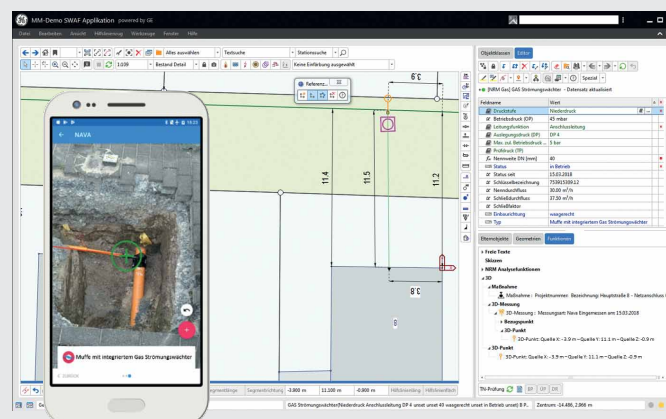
MM-Demo SWAF Applikation powered by GE

Datei Bearbeiten Ansicht Hilfsfunktionen Werkzeuge Fenster Hilfe

Alles auswählen
Textsuche
Stationssuche
1:339
Bestand Detail
Keine Einfärbung ausgewählt

Referenz...

6'3

11.4

11.5

11.2

8'3

NAVA

Muffe mit integriertem Gas Strömungswächter

Objektklassen Editor

Spezial

[NRM (Gas)] GAS Strömungswächter - Datensatz aktualisiert

| Feldname | Wert |
|---|---|
| Druckstufe | Niederdruck |
| Betriebsdruck (OP) | 45 mbar |
| Leitungsfunktion | Anschlussleitung |
| Auslegungsdruck (DP) | DP 4 |
| Max. zul. Betriebsdruck ... | 5 bar |
| Prüfdruck (TP) | |
| Nennweite DN [mm] | 40 |
| Status | in Betrieb |
| Status seit | 15.03.2018 |
| Schlüsselbezeichnung | 75365159912 |
| Nenndurchfluss | 30.00 m³/h |
| Schließdurchfluss | 37.50 m³/h |
| Schließfaktor | |
| Einbaurichtung | waagerecht |
| Typ | Muffe mit integriertem Gas Strömungswächter |

Elterobjekte Geometrien Funktionen

Freie Texte
Skizzen
NRM Analysefunktionen
3D
Maßnahme
Maßnahme : Projektnummer: Bezeichnung: Hauptstraße 8 - Netzanschluss
3D-Messung
3D-Messung : Messungsart: Nava Eingemessen am 15.03.2018
Bezugspunkt
3D-Punkt
3D-Punkt: Quelle X: -3.9 m - Quelle Y: 11.1 m - Quelle Z: -0.9 m
3D-Punkt
3D-Punkt: Quelle X: -3.9 m - Quelle Y: 11.1 m - Quelle Z: -0.9 m

TN-Prüfung UP DS

Segmentlänge Segmentrichtung -3.000 m 11.100 m -0.900 m Hilfsänderung Hilfsbearbeitung

GAS Strömungswächter(Niederdruck Anschlussleitung DP 4 unset unset 40 waagerecht unset in Betrieb unset) 8 P...
Zentrum: -14.486, 2.966 m